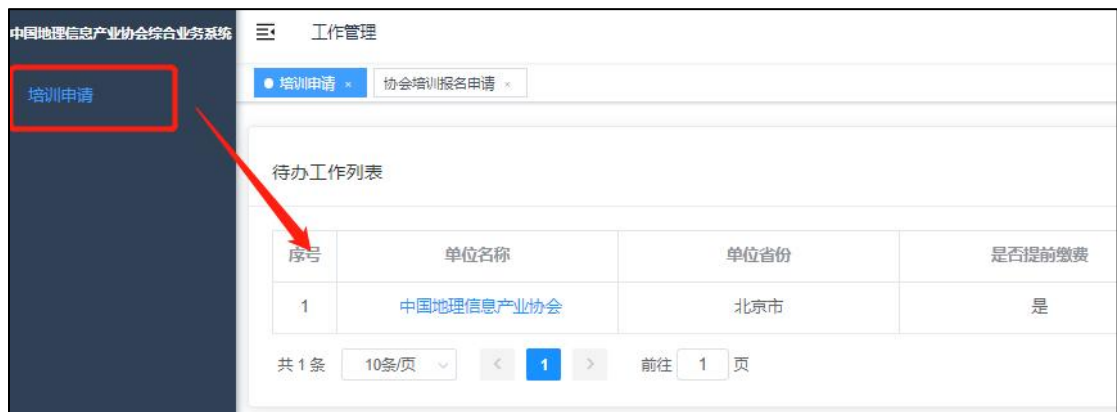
中国地理信息产业协会综合业务系统

培训申请

工作管理

培训申请 ×

协会培训报名申请 ×

待办工作列表

| 序号 | 单位名称 | 单位省份 | 是否提前缴费 |
|---|---|---|---|
| 1 | 中国地理信息产业协会 | 北京市 | 是 |

共 1 条 10条/页 < 1 > 前往 1 页